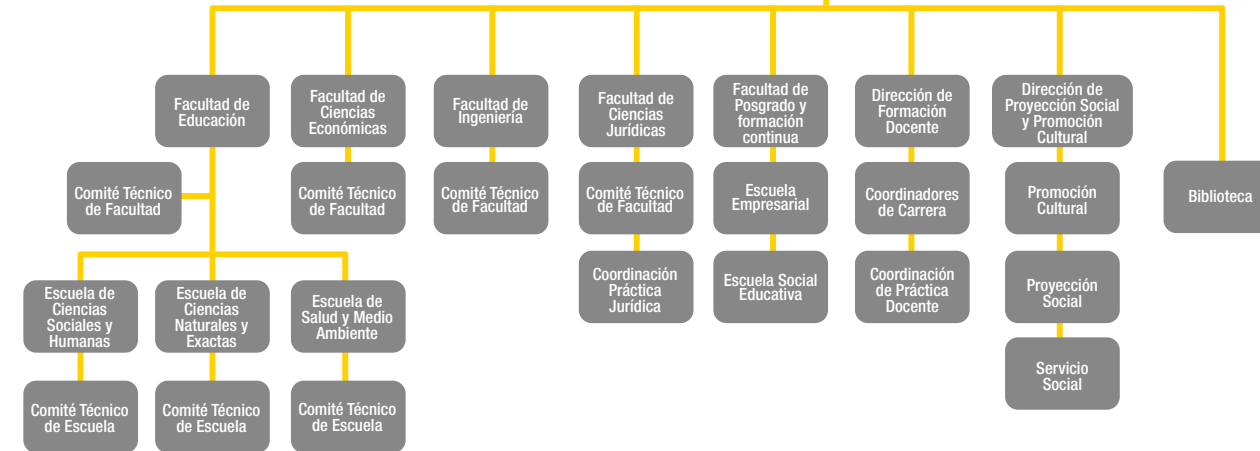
Facultad de Educación

Comité Técnico de Facultad

Escuela de Ciencias Sociales y Humanas

Comité Técnico de Escuela

Escuela de Ciencias Naturales y Exactas

Comité Técnico de Escuela

Escuela de Salud y Medio Ambiente

Comité Técnico de Escuela

Facultad de Ciencias Económicas

Comité Técnico de Facultad

Facultad de Ingeniería

Comité Técnico de Facultad

Facultad de Ciencias Jurídicas

Comité Técnico de Facultad

Coordinación Práctica Jurídica

Facultad de Posgrado y formación continua

Escuela Empresarial

Escuela Social Educativa

Dirección de Formación Docente

Coordinadores de Carrera

Coordinación de Práctica Docente

Dirección de Proyección Social y Promoción Cultural

Promoción Cultural

Proyección Social

Servicio Social

Biblioteca